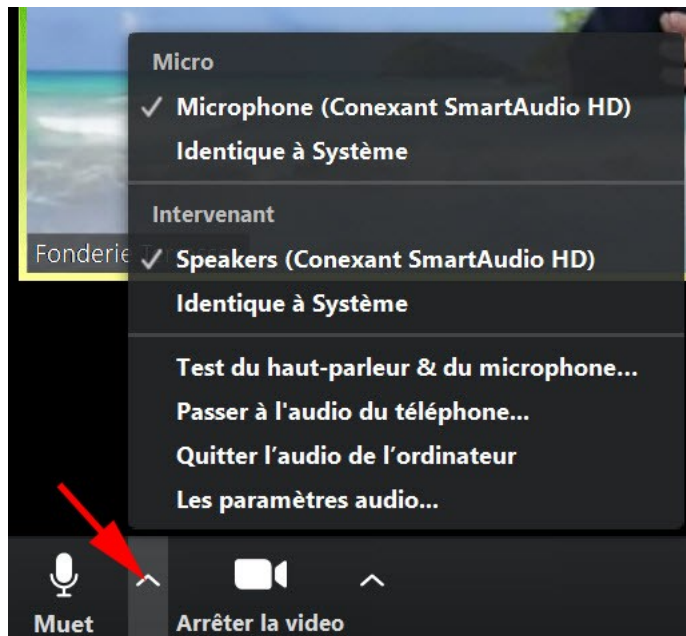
Micro
✓ Microphone (Conexant SmartAudio HD)
Identique à Système

Intervenant
Fonderie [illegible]
✓ Speakers (Conexant SmartAudio HD)
Identique à Système

Test du haut-parleur & du microphone...
Passer à l'audio du téléphone...
Quitter l'audio de l'ordinateur
Les paramètres audio...

Muet
Arrêter la video